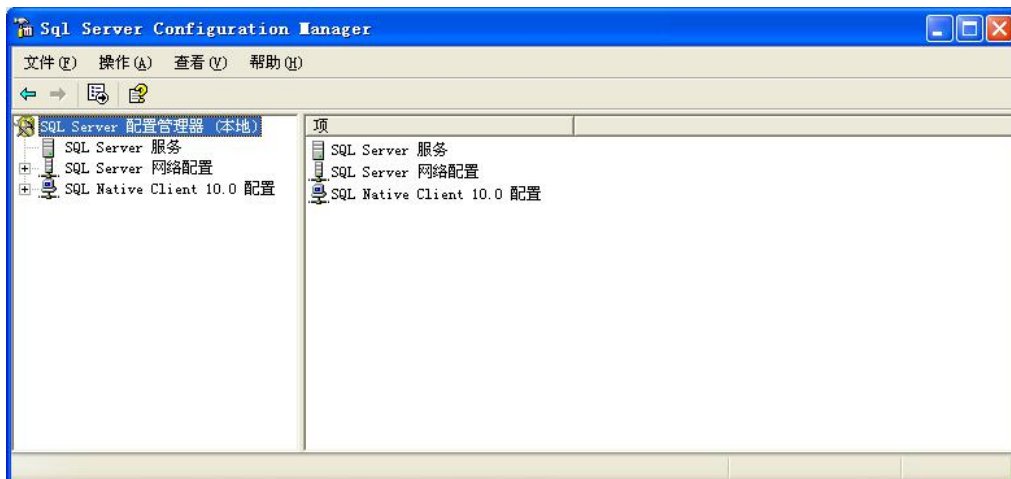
Sql Server Configuration Manager

文件(F) 操作(A) 查看(V) 帮助(H)

SQL Server 配置管理器 (本地)
SQL Server 服务
SQL Server 网络配置
SQL Native Client 10.0 配置

项
SQL Server 服务
SQL Server 网络配置
SQL Native Client 10.0 配置